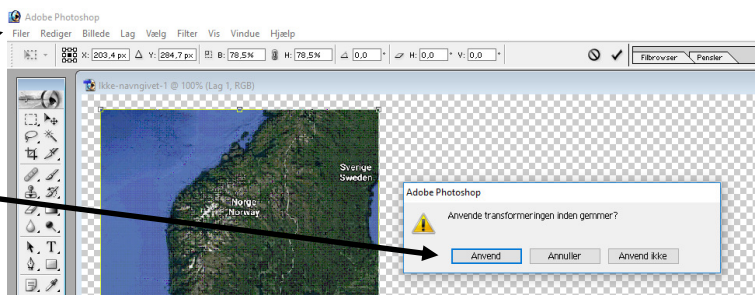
Adobe Photoshop
Filer Rediger Billede Lag Vælg Filter Vis Vindue Hjælp

X: 203,4 px Δ Y: 284,7 px B: 78,5% H: 78,5% 0,0 ° H: 0,0 ° V: 0,0 °

Filbrowser Pensler

Ikke-navngivet-1 @ 100% (Lag 1, RGB)

Sverige
Sweden

Norge
Norway

Adobe Photoshop

Anvende transformeringen inden gemmer?

Anvend Annuller Anvend ikke